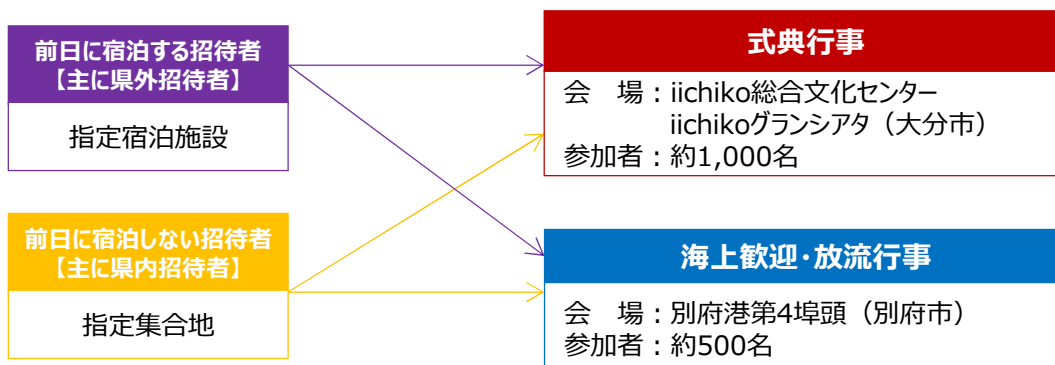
前日に宿泊する招待者
【主に県外招待者】

指定宿泊施設

前日に宿泊しない招待者
【主に県内招待者】

指定集合地

式典行事

会　場：iichiko総合文化センター
iichikoグランシアタ（大分市）
参加者：約1,000名

海上歓迎･放流行事

会　場：別府港第4埠頭（別府市）
参加者：約500名